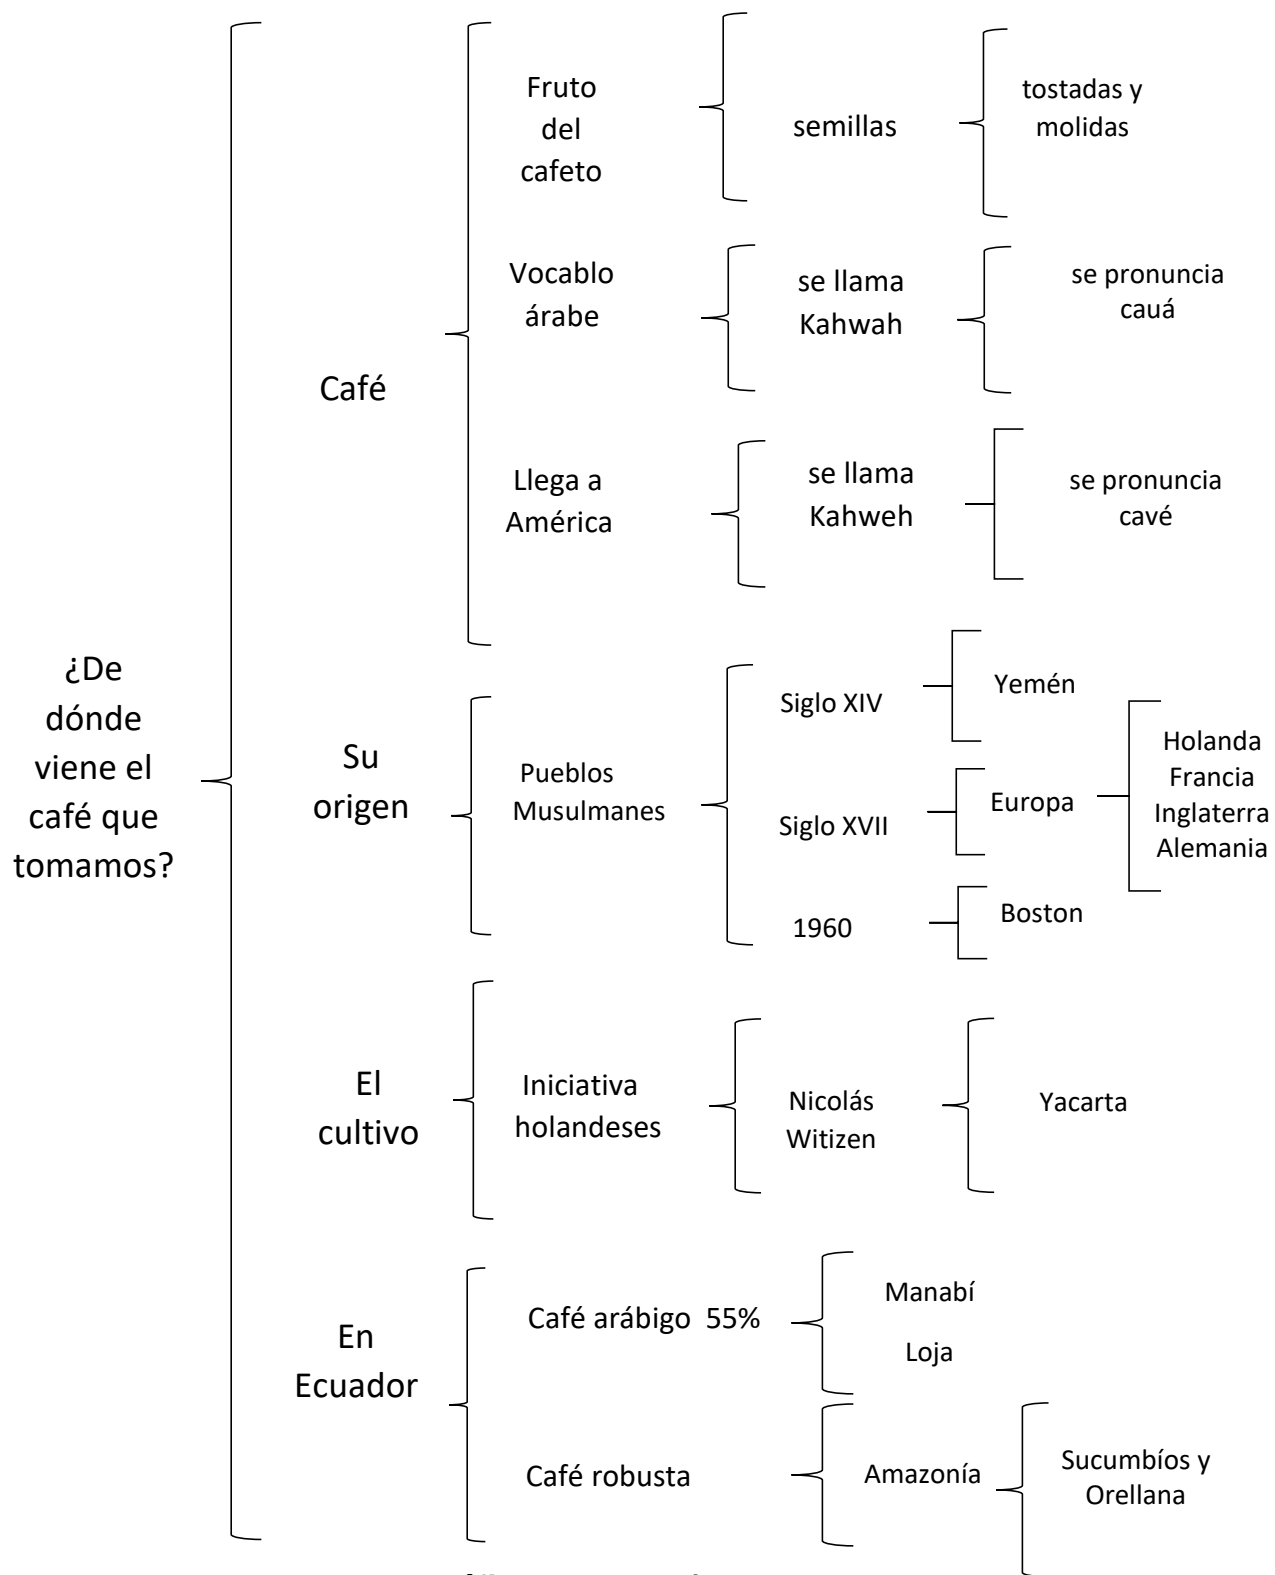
¿De dónde viene el café que tomamos?

Café

Fruto del cafeto

semillas

tostadas y molidas

Vocablo árabe

se llama Kahwah

se pronuncia cauá

Llega a América

se llama Kahweh

se pronuncia cavé

Su origen

Pueblos Musulmanes

Siglo XIV

Yemén

Siglo XVII

Europa

Holanda
Francia
Inglaterra
Alemania

1960

Boston

El cultivo

Iniciativa holandeses

Nicolás Witizen

Yacarta

En Ecuador

Café arábigo 55%

Manabí

Loja

Café robusta

Amazonía

Sucumbíos y Orellana